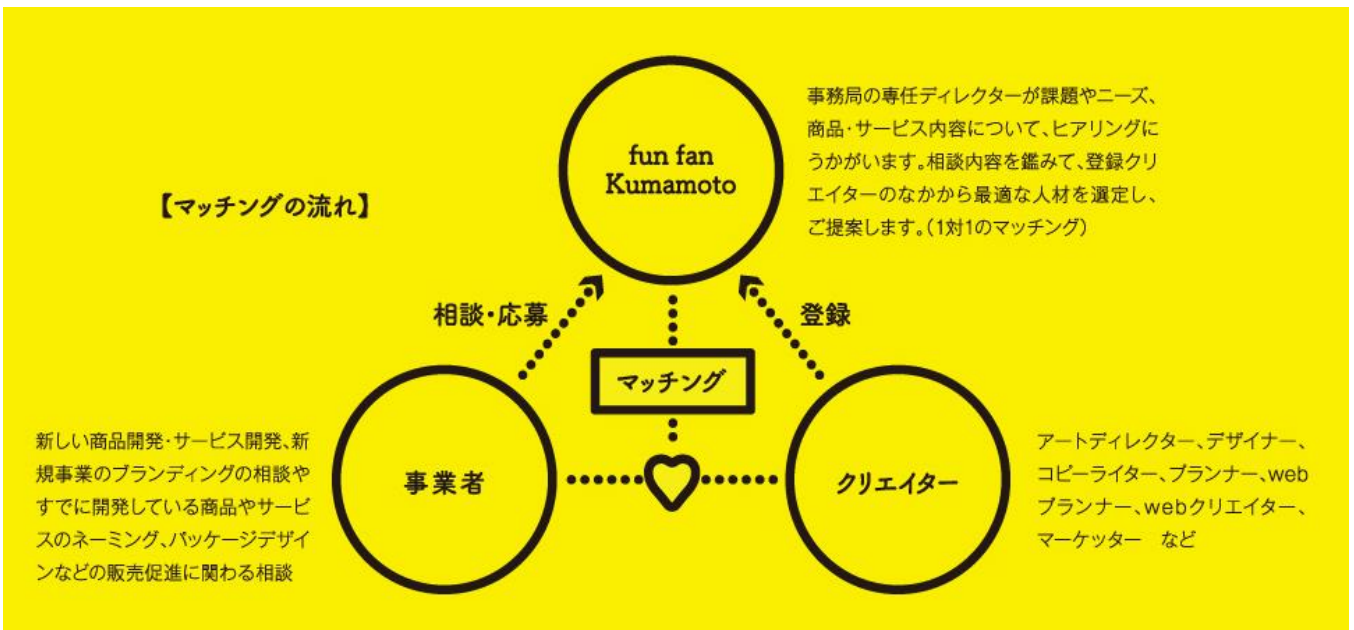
【マッチングの流れ】

fun fan Kumamoto

事務局の専任ディレクターが課題やニーズ、商品・サービス内容について、ヒアリングにうかがいます。相談内容を鑑みて、登録クリエイターのなかから最適な人材を選定し、ご提案します。（1対1のマッチング）

相談・応募

登録

マッチング

新しい商品開発・サービス開発、新規事業のブランディングの相談やすでに開発している商品やサービスのネーミング、パッケージデザインなどの販売促進に関わる相談

事業者

クリエイター

アートディレクター、デザイナー、コピーライター、プランナー、webプランナー、webクリエイター、マーケッター　など